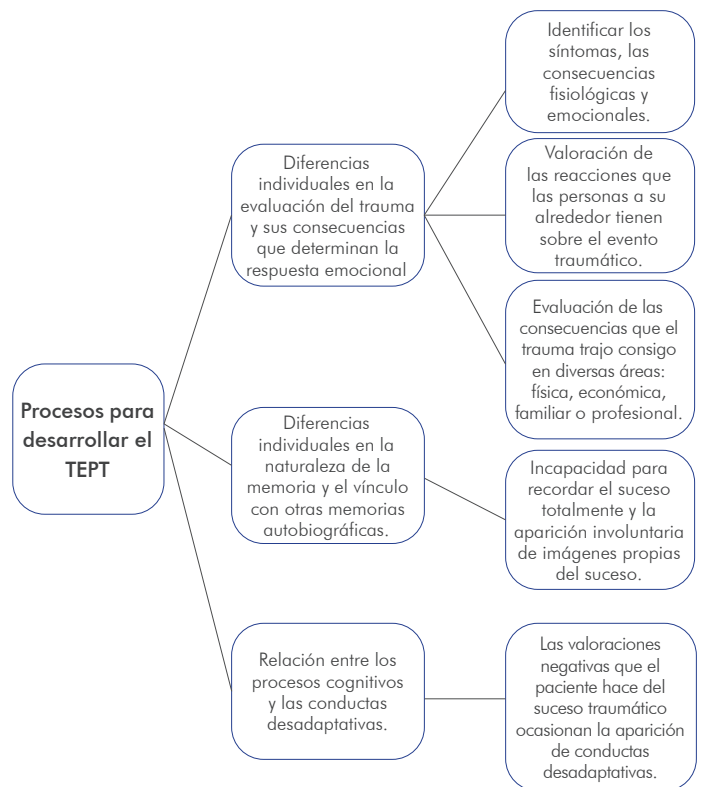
Procesos para desarrollar el TEPT

Diferencias individuales en la evaluación del trauma y sus consecuencias que determinan la respuesta emocional

Identificar los síntomas, las consecuencias fisiológicas y emocionales.

Valoración de las reacciones que las personas a su alrededor tienen sobre el evento traumático.

Evaluación de las consecuencias que el trauma trajo consigo en diversas áreas: física, económica, familiar o profesional.

Diferencias individuales en la naturaleza de la memoria y el vínculo con otras memorias autobiográficas.

Incapacidad para recordar el suceso totalmente y la aparición involuntaria de imágenes propias del suceso.

Relación entre los procesos cognitivos y las conductas desadaptativas.

Las valoraciones negativas que el paciente hace del suceso traumático ocasionan la aparición de conductas desadaptativas.